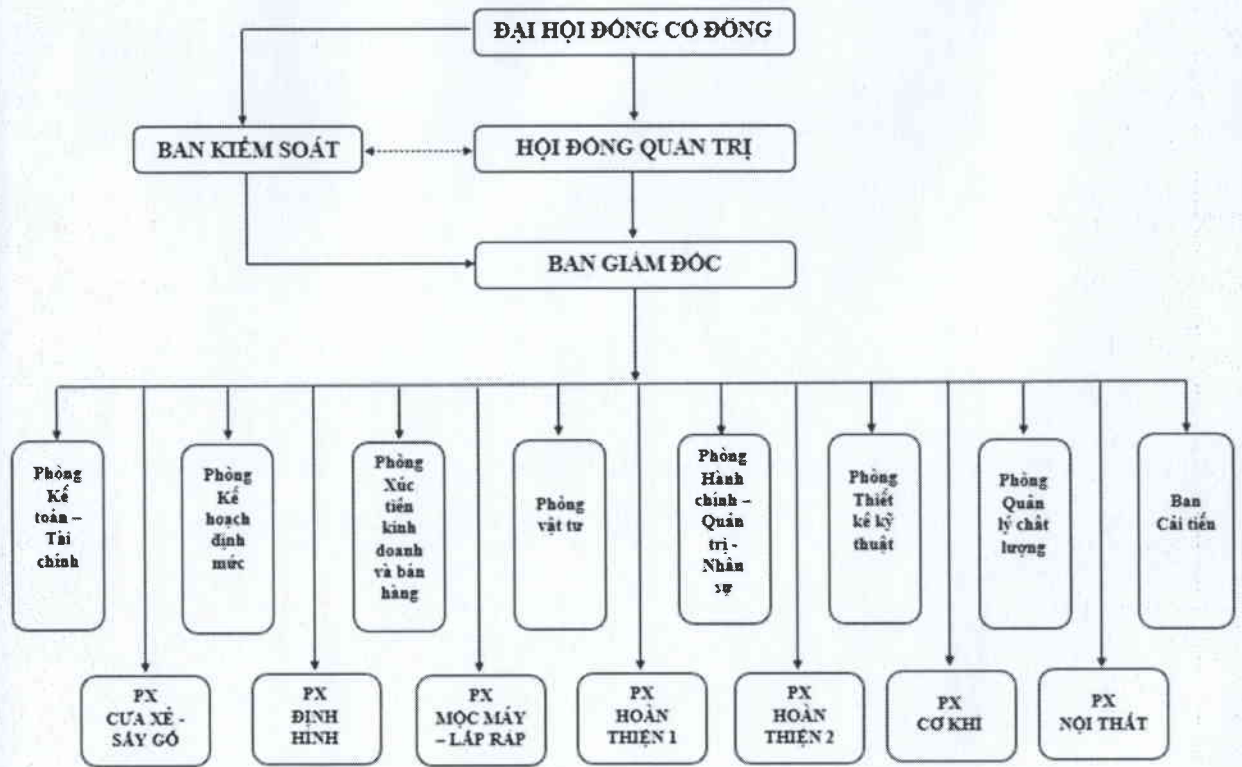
ĐẠI HỘI ĐỒNG CỔ ĐÔNG

BAN KIỂM SOÁT

HỘI ĐỒNG QUẢN TRỊ

BAN GIÁM ĐỐC

Phòng Kế toán – Tài chính

Phòng Kế hoạch định mức

Phòng Xúc tiến kinh doanh và bán hàng

Phòng vật tư

Phòng Hành chính – Quản trị - Nhân sự

Phòng Thiết kế kỹ thuật

Phòng Quản lý chất lượng

Ban Cải tiến

PX CƯA XẺ - SẤY GỖ

PX ĐỊNH HÌNH

PX MỘC MÁY – LẮP RÁP

PX HOÀN THIỆN 1

PX HOÀN THIỆN 2

PX CƠ KHÍ

PX NỘI THẤT